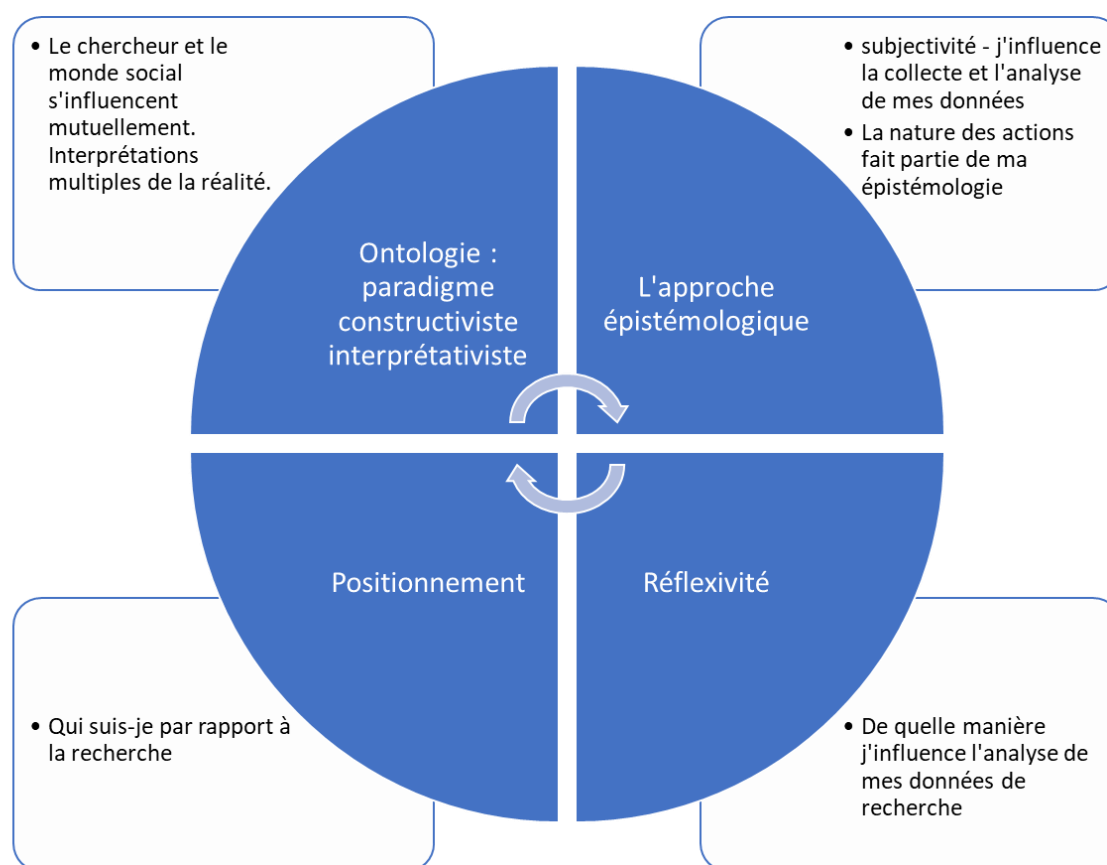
• Le chercheur et le monde social s'influencent mutuellement. Interprétations multiples de la réalité.

• subjectivité - j'influence la collecte et l'analyse de mes données
• La nature des actions fait partie de ma épistémologie

Ontologie : paradigme constructiviste interprétativiste

L'approche épistémologique

Positionnement

Réflexivité

• Qui suis-je par rapport à la recherche

• De quelle manière j'influence l'analyse de mes données de recherche